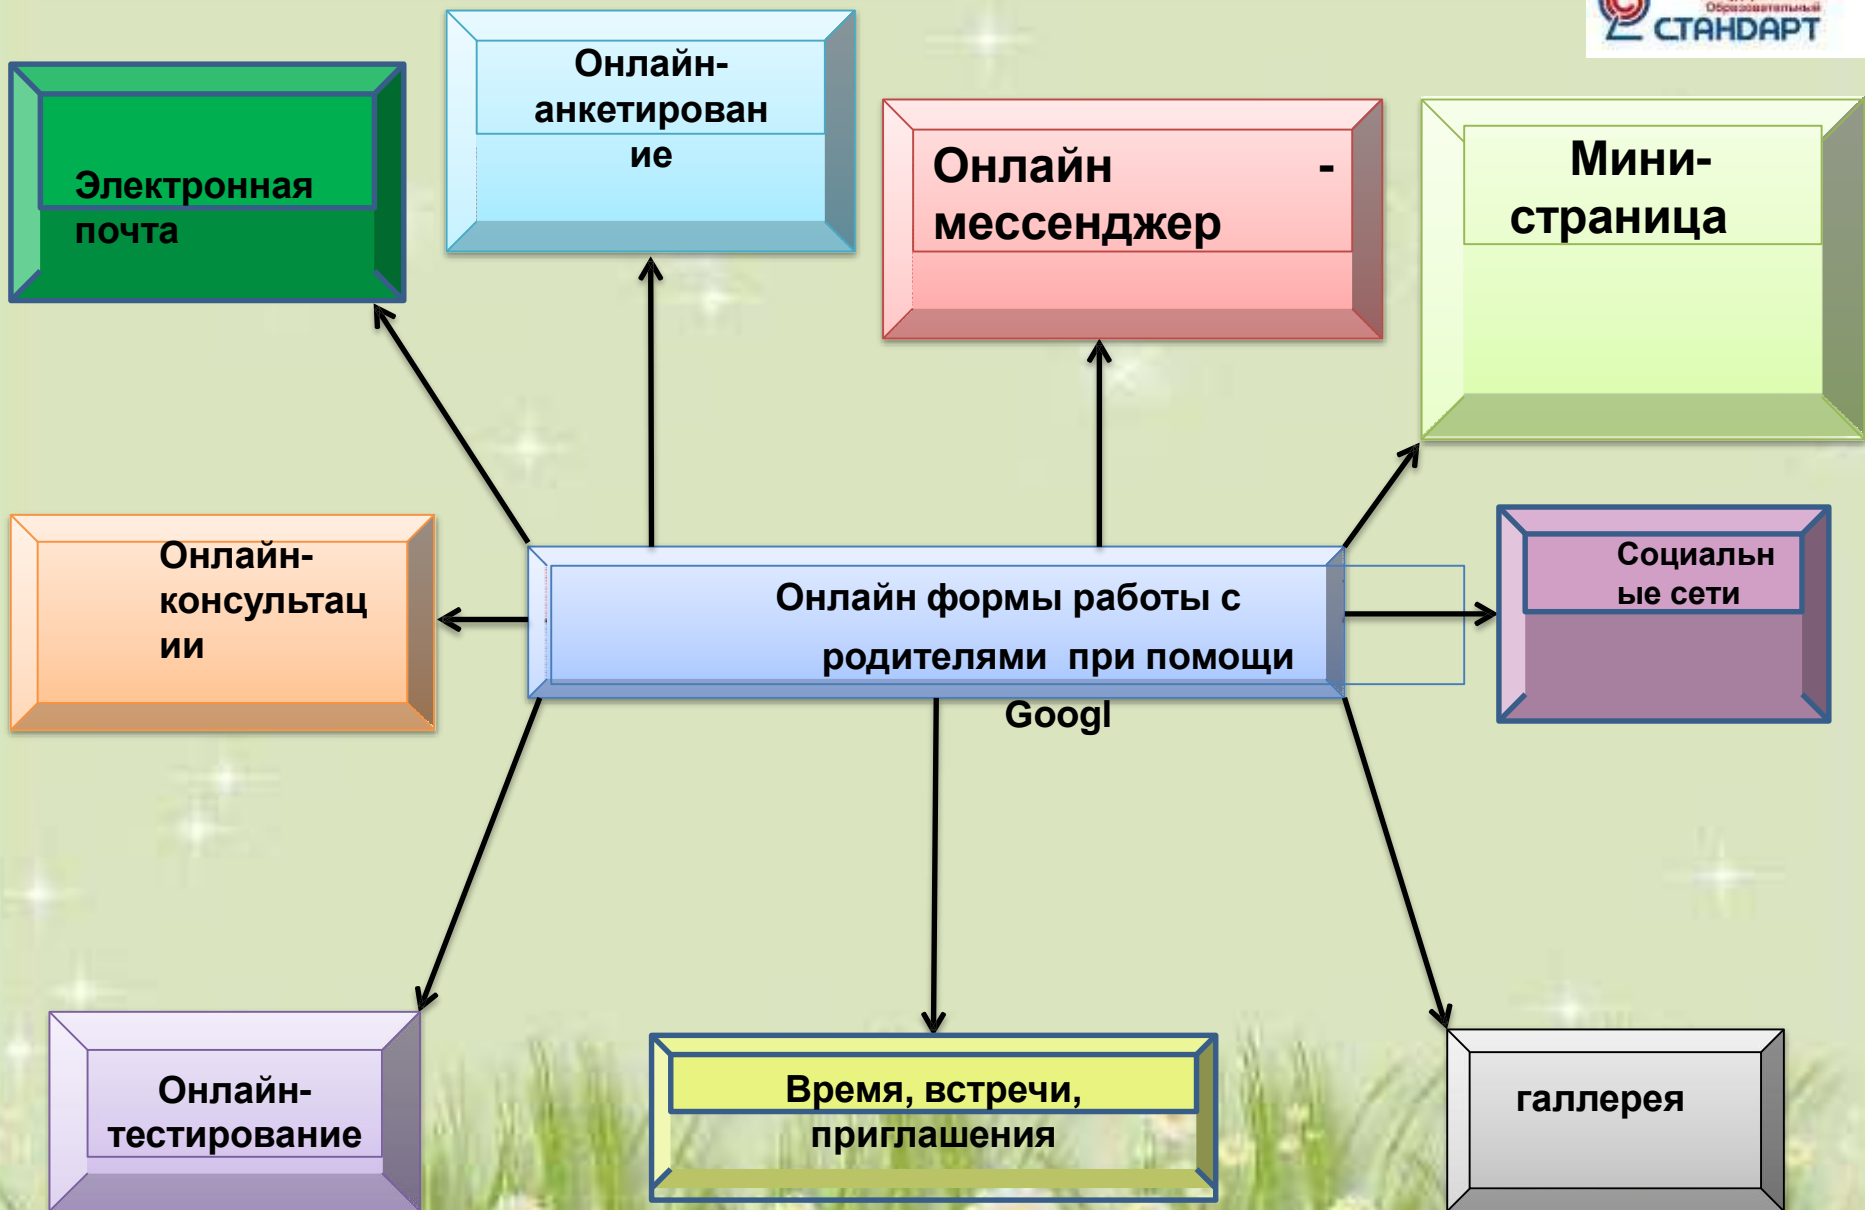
Образовательный СТАНДАРТ

Электронная почта

Онлайн-анкетирование

Онлайн - мессенджер

Мини-страница

Онлайн-консультации

Онлайн формы работы с родителями при помощи Googl

Социальные сети

Онлайн-тестирование

Время, встречи, приглашения

галлерея